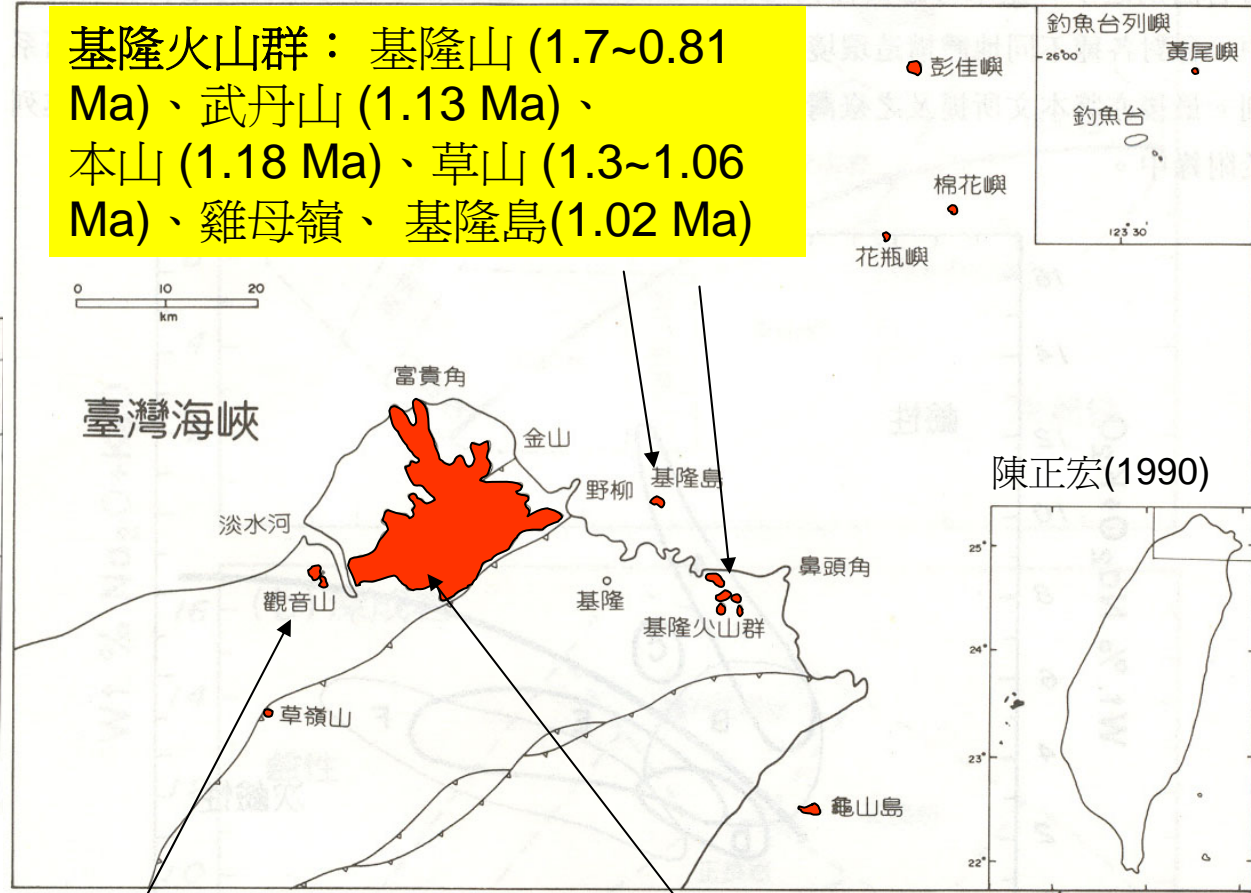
基隆火山群： 基隆山 (1.7~0.81 Ma)、武丹山 (1.13 Ma)、本山 (1.18 Ma)、草山 (1.3~1.06 Ma)、雞母嶺、 基隆島(1.02 Ma)

釣魚台列嶼
26°00'
黃尾嶼
彭佳嶼
釣魚台
棉花嶼
123°30'
花瓶嶼

0 10 20
km

富貴角
臺灣海峽
金山
野柳
基隆島
陳正宏(1990)
淡水河
基隆
鼻頭角
觀音山
基隆火山群
草嶺山
龜山島

25°
24°
23°
22°